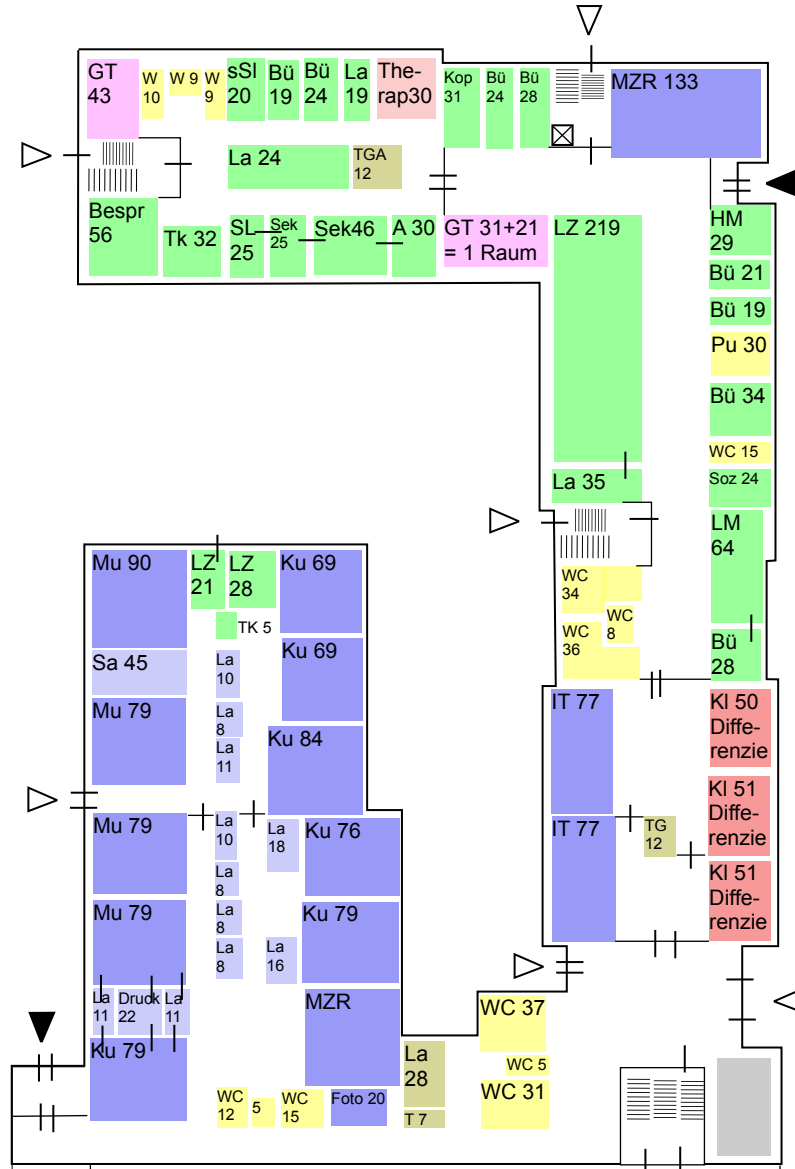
GT 43
W 10
W 9
W 9
sSl 20
Bü 19
Bü 24
La 19
Therap30
Kop 31
Bü 24
Bü 28
MZR 133
La 24
TGA 12
Bespr 56
Tk 32
SL 25
Sek 25
Sek46
A 30
GT 31+21 = 1 Raum
LZ 219
HM 29
Bü 21
Bü 19
Pu 30
Bü 34
WC 15
Soz 24
La 35
LM 64
WC 34
WC 8
WC 36
Bü 28
Mu 90
LZ 21
LZ 28
Ku 69
TK 5
Ku 69
Sa 45
La 10
Mu 79
La 8
La 11
Ku 84
IT 77
Kl 50 Differenzie
Kl 51 Differenzie
Mu 79
La 10
La 18
Ku 76
IT 77
TG 12
Kl 51 Differenzie
La 8
Mu 79
La 8
Ku 79
La 8
La 16
La 11
Druck 22
La 11
MZR
WC 37
Ku 79
La 28
WC 5
WC 31
WC 12
5
WC 15
Foto 20
T 7